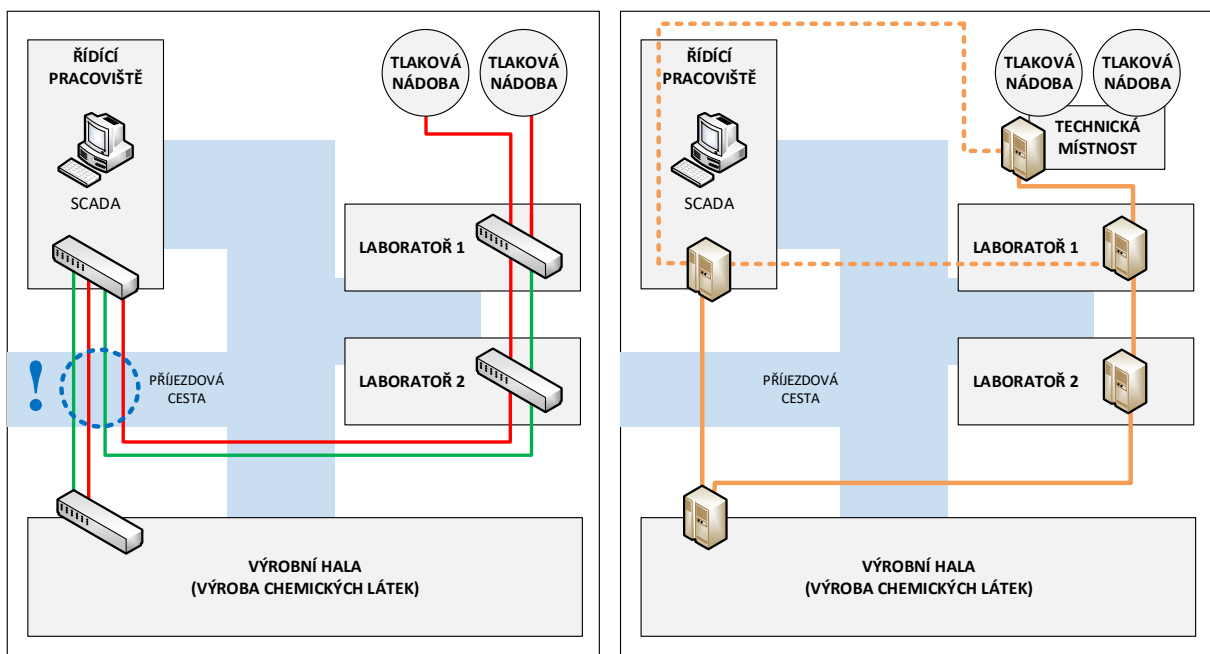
ŘÍDÍCÍ PRACOVIŠTĚ

SCADA

TLAKOVÁ NÁDOBA

TLAKOVÁ NÁDOBA

LABORATOŘ 1

!

PŘÍJEZDOVÁ CESTA

LABORATOŘ 2

VÝROBNÍ HALA
(VÝROBA CHEMICKÝCH LÁTEK)

ŘÍDÍCÍ PRACOVIŠTĚ

SCADA

TLAKOVÁ NÁDOBA

TLAKOVÁ NÁDOBA

TECHNICKÁ MÍSTNOST

LABORATOŘ 1

PŘÍJEZDOVÁ CESTA

LABORATOŘ 2

VÝROBNÍ HALA
(VÝROBA CHEMICKÝCH LÁTEK)